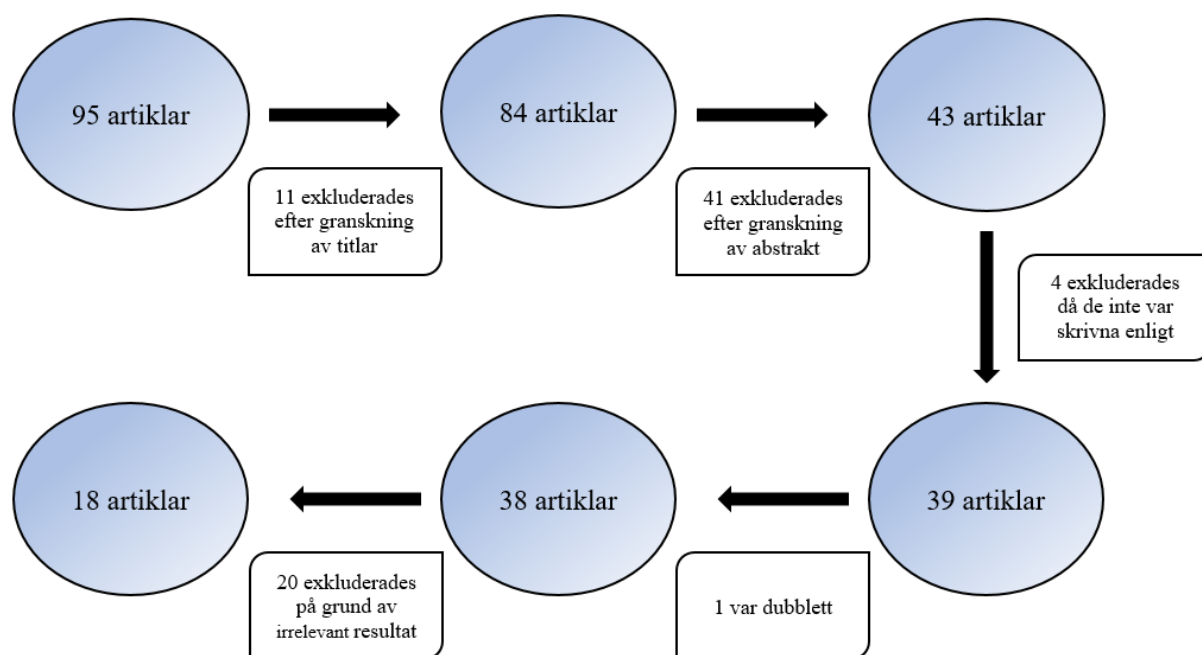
95 artiklar

11 exkluderades efter granskning av titlar

84 artiklar

41 exkluderades efter granskning av abstrakt

43 artiklar

4 exkluderades då de inte var skrivna enligt

39 artiklar

1 var dubblett

38 artiklar

20 exkluderades på grund av irrelevant resultat

18 artiklar